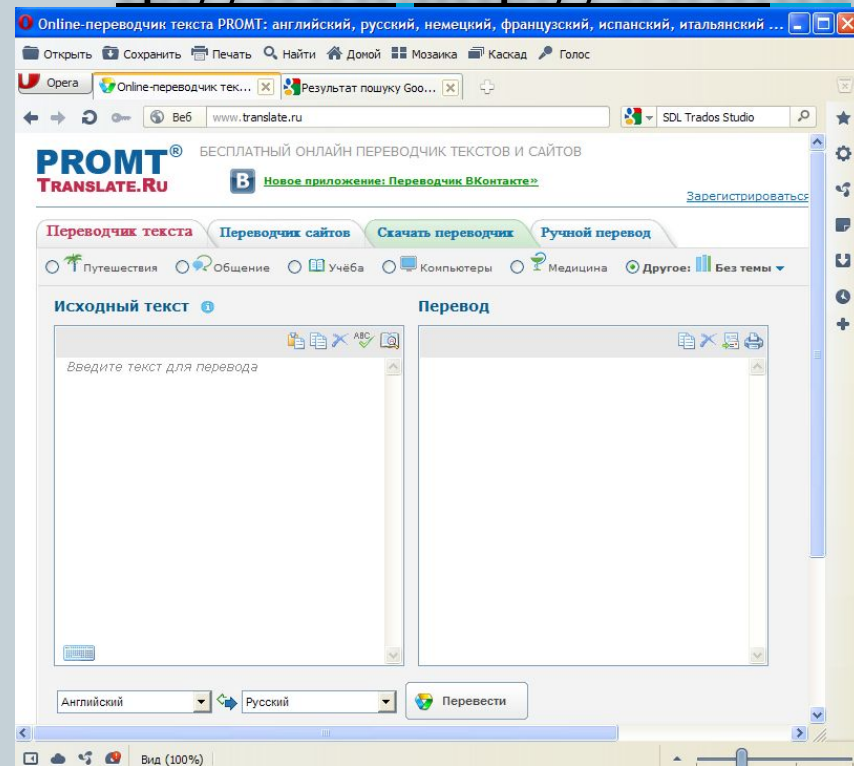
Online-переводчик текста PROMT: английский, русский, немецкий, французский, испанский, итальянский ...

Открыть Сохранить Печать Найти Домой Мозаика Каскад Голос

Opera Online-переводчик тек... Результат пошуку Goo...

Веб www.translate.ru SDL Trados Studio

PROMT® TRANSLATE.RU БЕСПЛАТНЫЙ ОНЛАЙН ПЕРЕВОДЧИК ТЕКСТОВ И САЙТОВ

Новое приложение: Переводчик ВКонтакте»

Зарегистрироваться

Переводчик текста | Переводчик сайтов | Скачать переводчик | Ручной перевод

Путешествия Общение Учёба Компьютеры Медицина Другое: Без темы

Исходный текст

Перевод

Введите текст для перевода

Английский Русский Перевести

Вид (100%)